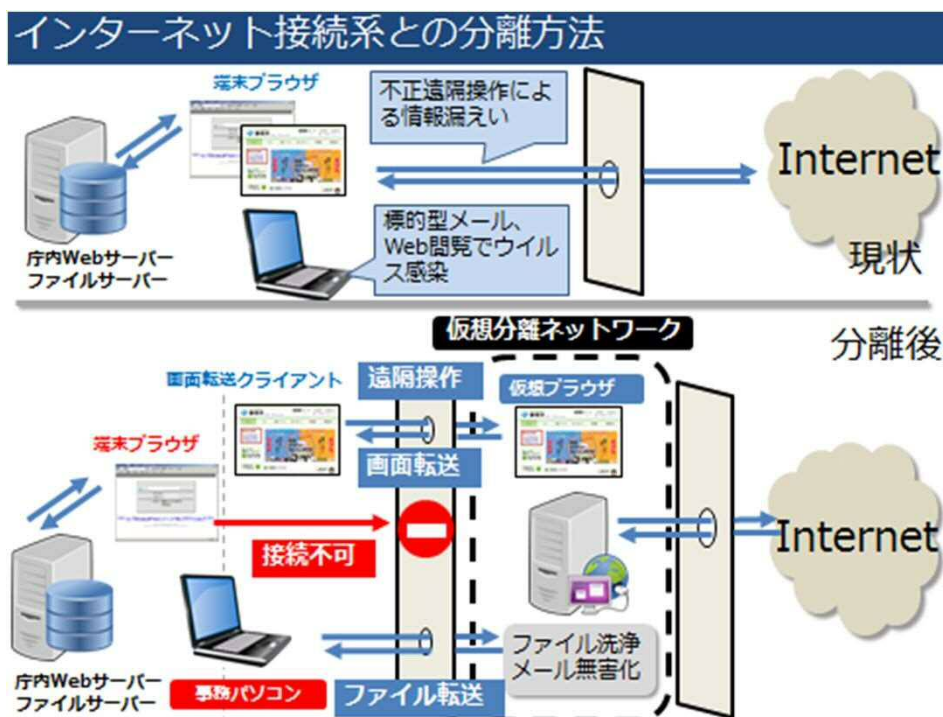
インターネット接続系との分離方法

端末ブラウザ

不正遠隔操作による情報漏えい

Internet

標的型メール、Web閲覧でウイルス感染

庁内Webサーバー
ファイルサーバー

現状

仮想分離ネットワーク

分離後

画面転送クライアント

遠隔操作

仮想ブラウザ

端末ブラウザ

画面転送

接続不可

Internet

ファイル洗浄
メール無害化

庁内Webサーバー
ファイルサーバー

事務パソコン

ファイル転送